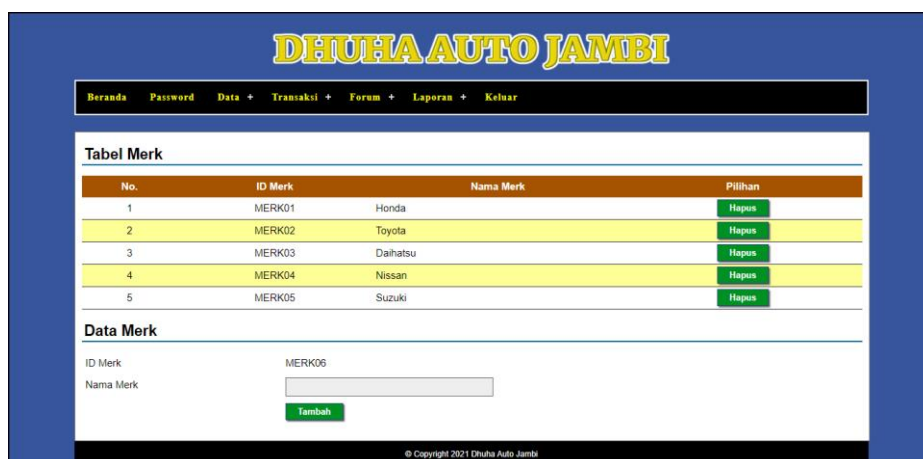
DHUHA AUTO JAMBI

Beranda Password Data + Transaksi + Forum + Laporan + Keluar

Tabel Merk

| No. | ID Merk | Nama Merk | Pilihan |
|---|---|---|---|
| 1 | MERK01 | Honda | Hapus |
| 2 | MERK02 | Toyota | Hapus |
| 3 | MERK03 | Daihatsu | Hapus |
| 4 | MERK04 | Nissan | Hapus |
| 5 | MERK05 | Suzuki | Hapus |

Data Merk

ID Merk MERK06

Nama Merk

Tambah

© Copyright 2021 Dhuha Auto Jambi